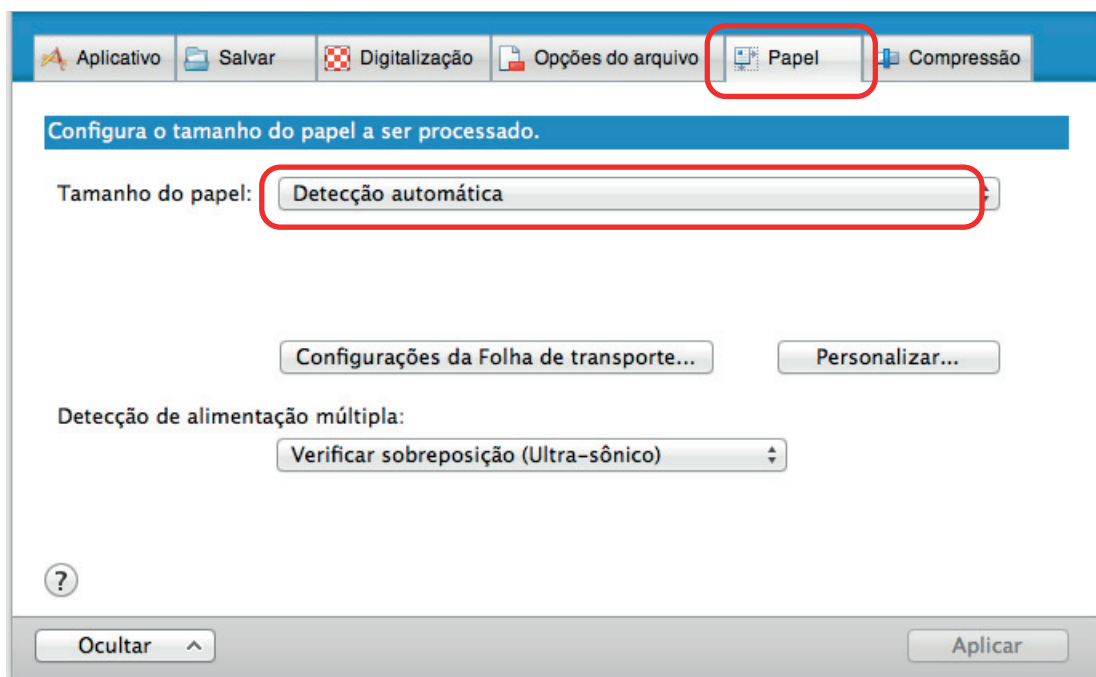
Aplicativo Salvar Digitalização Opções do arquivo Papel Compressão

Configura o tamanho do papel a ser processado.

Tamanho do papel: Detecção automática

Configurações da Folha de transporte... Personalizar...

Detecção de alimentação múltipla:

Verificar sobreposição (Ultra-sônico)

?

Ocultar

Aplicar